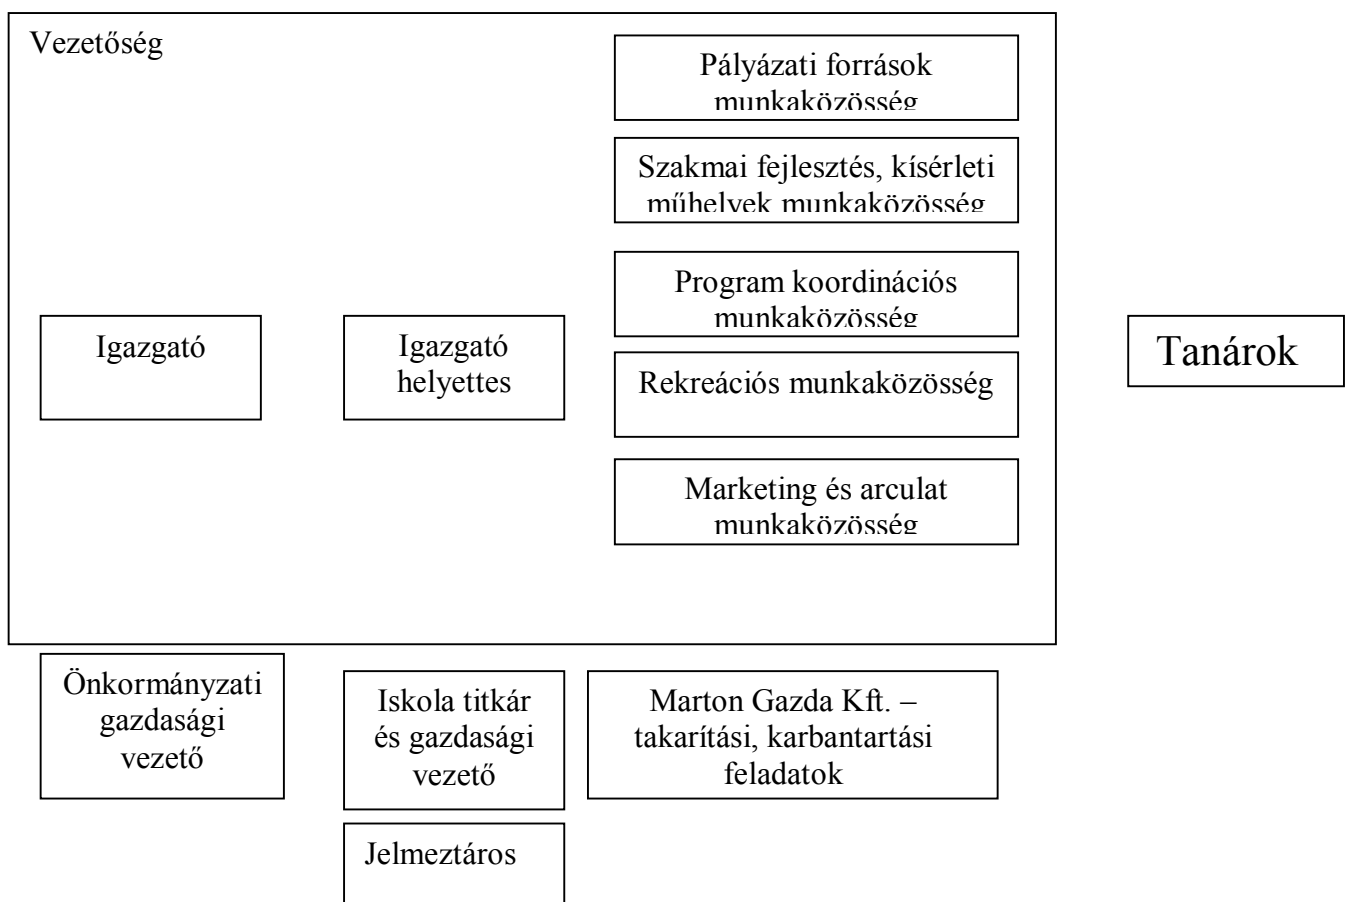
Vezetőség

Pályázati források munkaközösség

Szakmai fejlesztés, kísérleti műhelyek munkaközösség

Program koordinációs munkaközösség

Igazgató

Igazgató helyettes

Rekreációs munkaközösség

Tanárok

Marketing és arculat munkaközösség

Önkormányzati gazdasági vezető

Iskola titkár és gazdasági vezető

Marton Gazda Kft. – takarítási, karbantartási feladatok

Jelmeztáros